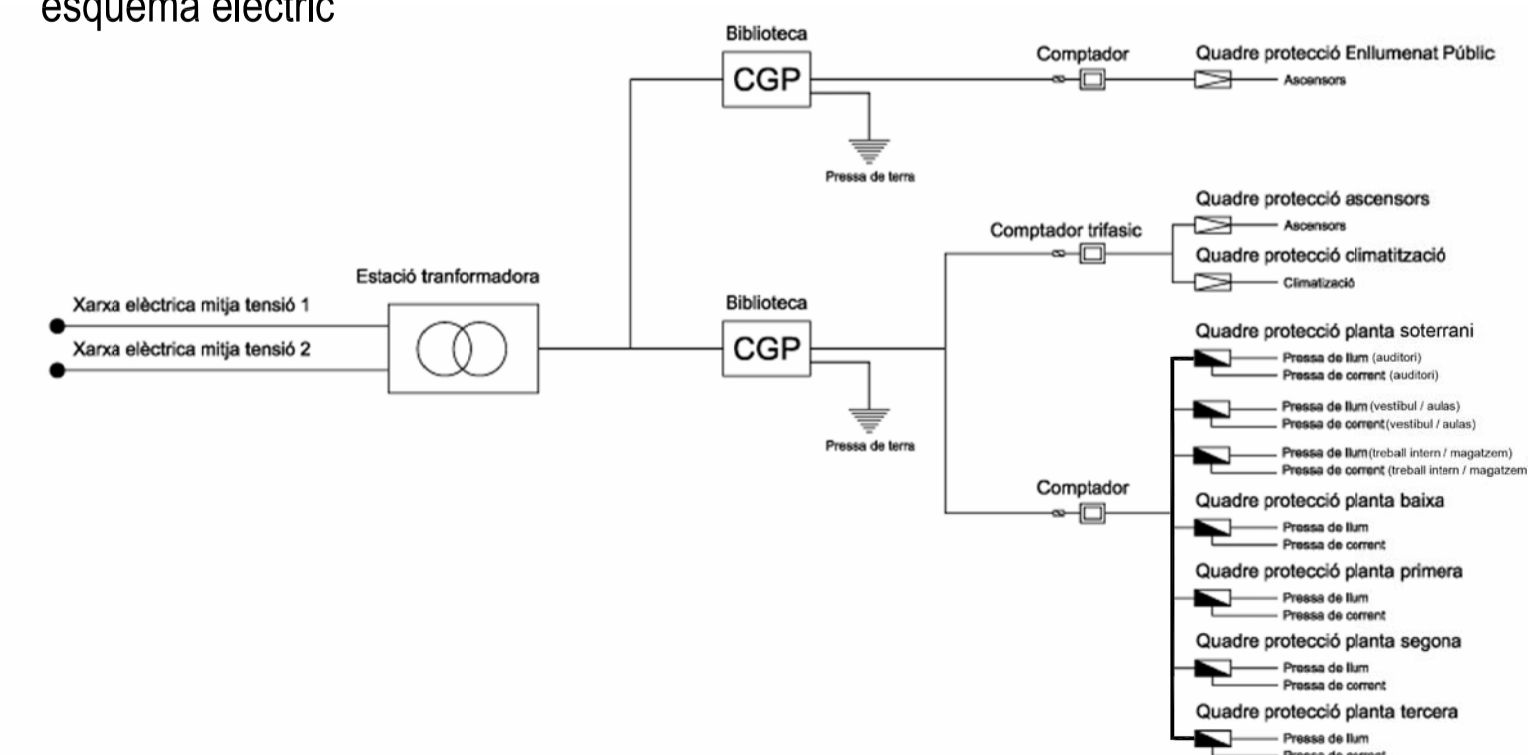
esquema elèctric

Xarxa elèctrica mitja tensió 1
Xarxa elèctrica mitja tensió 2

Estació tranformadora

Biblioteca
CGP
Pressa de terra

Comptador
Quadre protecció Enllumenat Públic
Ascensors

Biblioteca
CGP
Pressa de terra

Comptador trifasic
Quadre protecció ascensors
Ascensors
Quadre protecció climatització
Climatizació

Comptador
Quadre protecció planta soterrani
Pressa de llum (auditori)
Pressa de corrent (auditori)
Pressa de llum (vestíbul / aulas)
Pressa de corrent (vestíbul / aulas)
Pressa de llum (treball intern / magatzem)
Pressa de corrent (treball intern / magatzem

Quadre protecció planta baixa
Pressa de llum
Pressa de corrent

Quadre protecció planta primera
Pressa de llum
Pressa de corrent

Quadre protecció planta segona
Pressa de llum
Pressa de corrent

Quadre protecció planta tercera
Pressa de llum
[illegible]